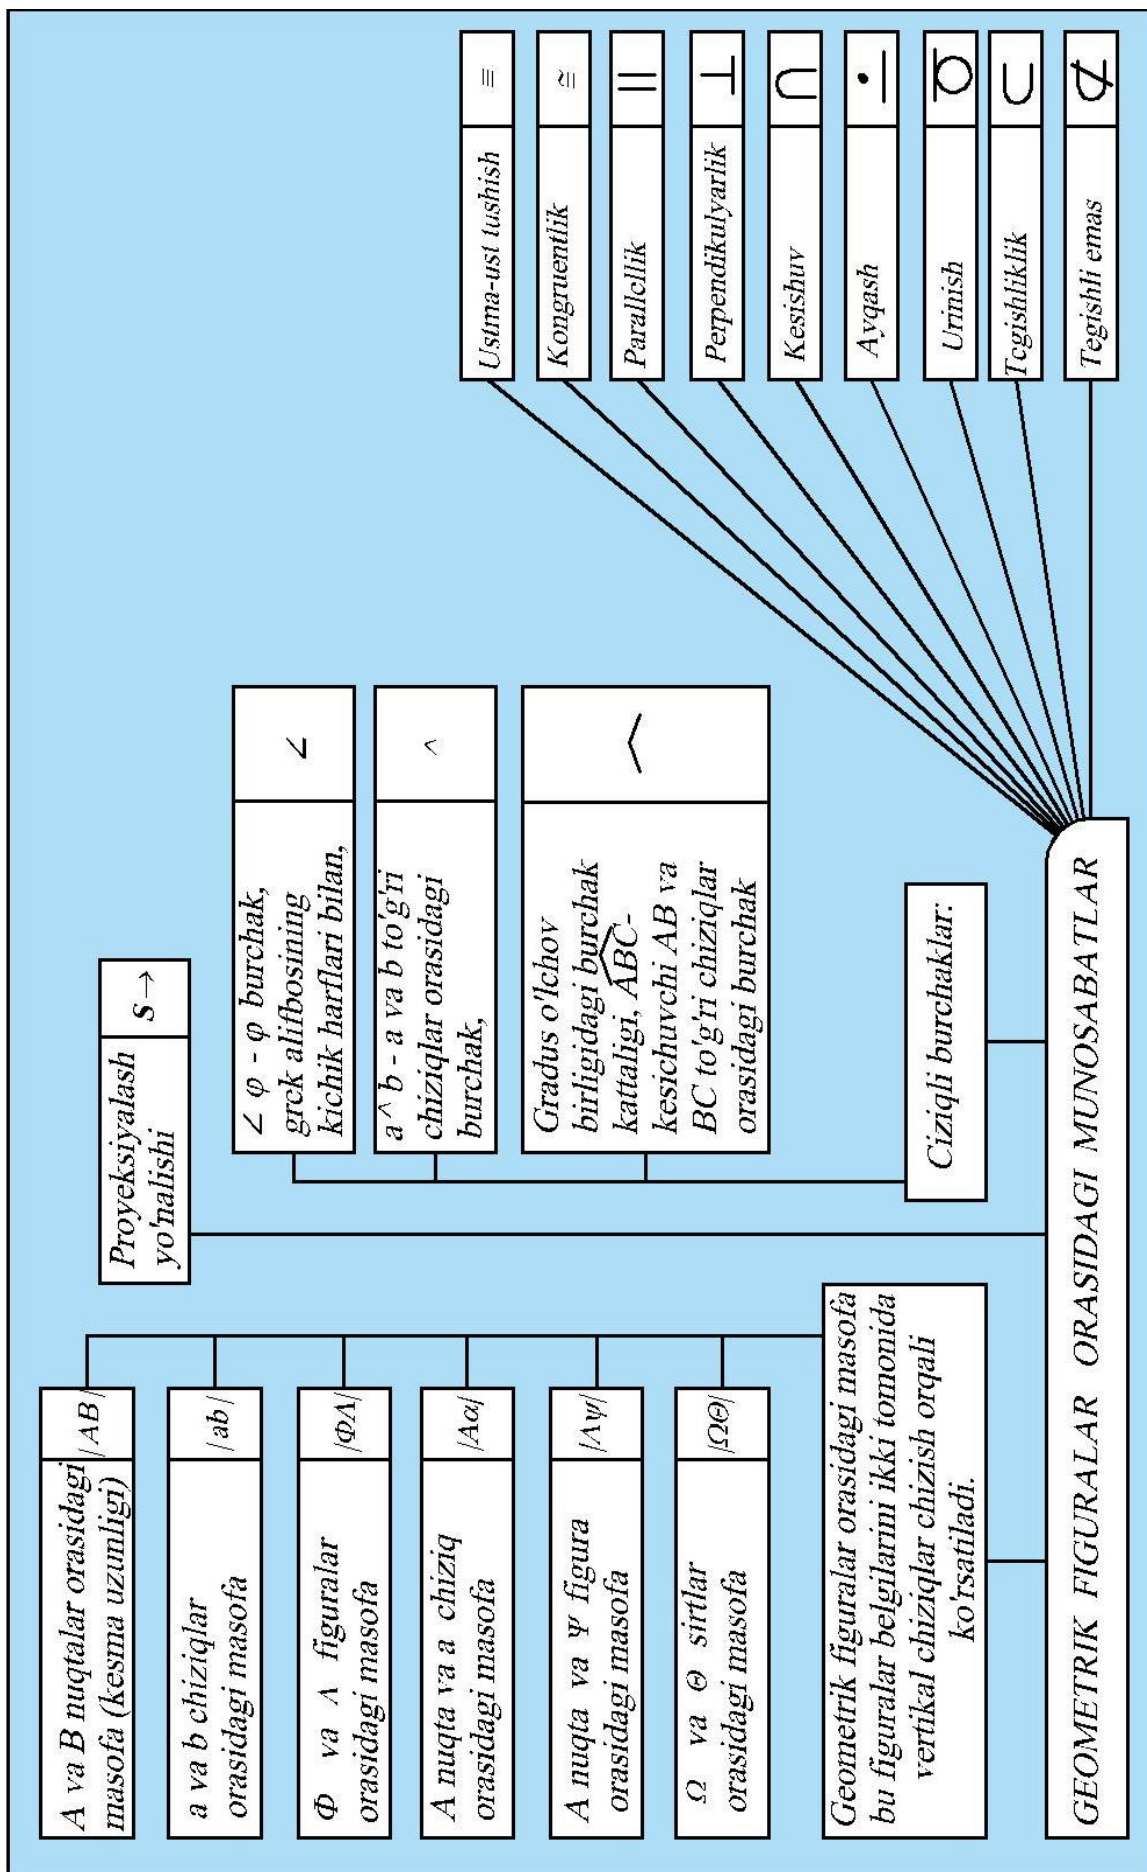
GEOMETRIK FIGURALAR ORASIDAGI MUNOSABATLAR

Geometrik figuralar orasidagi masofa bu figuralar belgilarini ikki tomonida vertikal chiziqlar chizish orqali ko'rsatiladi.

A va B nuqtalar orasidagi masofa (kesma uzunligi) $|AB|$

a va b chiziqlar orasidagi masofa $|ab|$

Φ va Λ figuralar orasidagi masofa $|\Phi\Lambda|$

A nuqta va a chiziq orasidagi masofa $|Aa|$

A nuqta va Ψ figura orasidagi masofa $|\Lambda\psi|$

Ω va Θ sirtlar orasidagi masofa $|\Omega\Theta|$

Proyeksiyalash yo'nalishi $s \rightarrow$

Ciziqli burchaklar:

∠ φ - φ burchak, grck alifbosining kichik harflari bilan, ∠

a ^ b - a va b to'g'ri chiziqlar orasidagi burchak, ^

Gradus o'lchov birligidagi burchak kattaligi, $\widehat{ABC}$- kesichuvchi AB va BC to'g'ri chiziqlar orasidagi burchak ⌒

Ustma-ust tushish ≡

Kongruentlik ≅

Parallellik ||

Perpendikulyarlik ⊥

Kesishuv ∩

Ayqash ∸

Urinish ⊽

Tcgishliklik ⊂

Tegishli emas ⊄